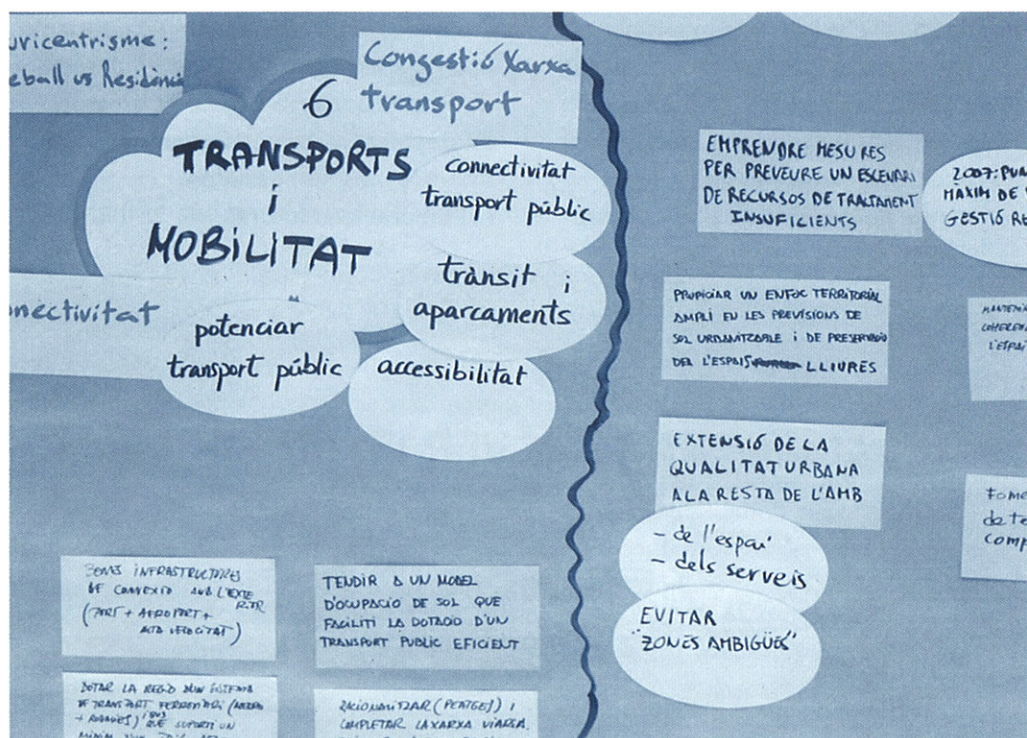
uricentrisme:
eball vs Residència

Congestió Xarxa transport

6

TRANSPORTS i MOBILITAT

connectivitat transport públic

trànsit i aparcaments

nectivitat

potenciar transport públic

accessibilitat

EMPRENDRE MESURES PER PREVEURE UN ESCENARI DE RECURSOS DE TRACTAMENT INSUFICIENTS

2007: PUN MÀXIM DE GESTIÓ RE

PROPICIAR UN ENFOC TERRITORIAL AMPLI EN LES PREVISIONS DE SÒL URBANITZABLE I DE PRESERVACIÓ DE L'ESPAIS LLIURES

MANTENI COHEREN L'ESPAI

EXTENSIÓ DE LA QUALITAT URBANA A LA RESTA DE L'AMB

- de l'espai
- dels serveis

EVITAR "ZONES AMBIGÜES"

Fome de te comp

ZONES INFRASTRUCTURES DE CONNEXIÓ AMB L'EXTERIOR (PORT + AEROPORT + ALTA VELOCITAT)

TENDIR A UN MODEL D'OCUPACIÓ DE SÒL QUE FACILITI LA DOTACIÓ D'UN TRANSPORT PÚBLIC EFICIENT

DOTAR LA REGIÓ D'UN SISTEMA DE TRANSPORT FERROVIARI (METRO + RODALIES) QUE SUPORTI UN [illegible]

RACIONALITZAR (PEATGES) I COMPLETAR LA XARXA VIÀRIA.